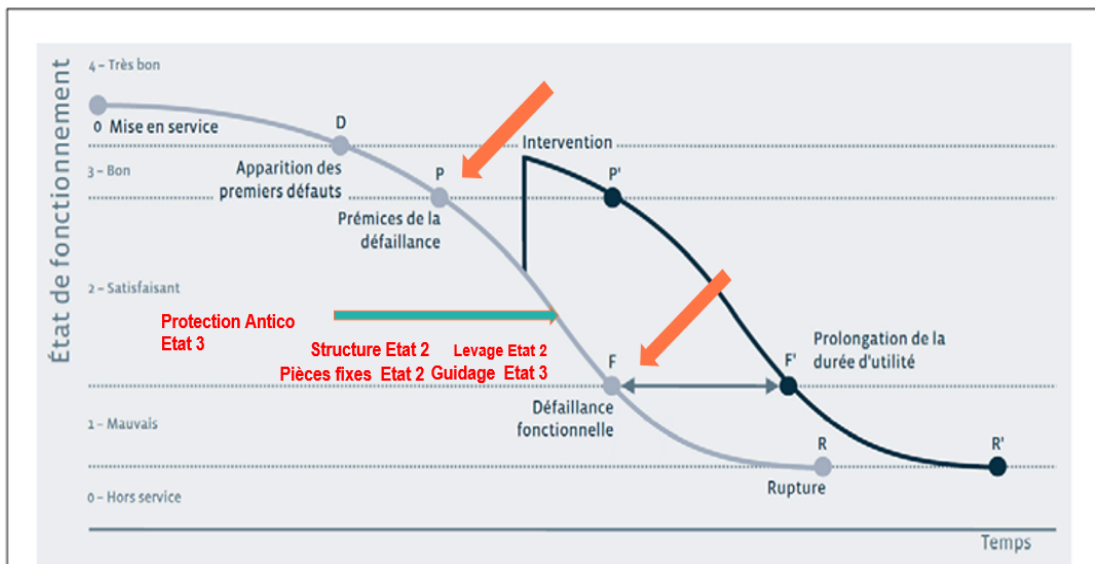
État de fonctionnement

4 – Très bon

3 – Bon

2 – Satisfaisant

1 – Mauvais

0 – Hors service

0 Mise en service

D
Apparition des premiers défauts

P
Prémices de la défaillance

Intervention

P'

Protection Antico Etat 3

Structure Etat 2
Pièces fixes Etat 2

Levage Etat 2
Guidage Etat 3

F
Défaillance fonctionnelle

F'
Prolongation de la durée d'utilité

R
Rupture

R'

Temps